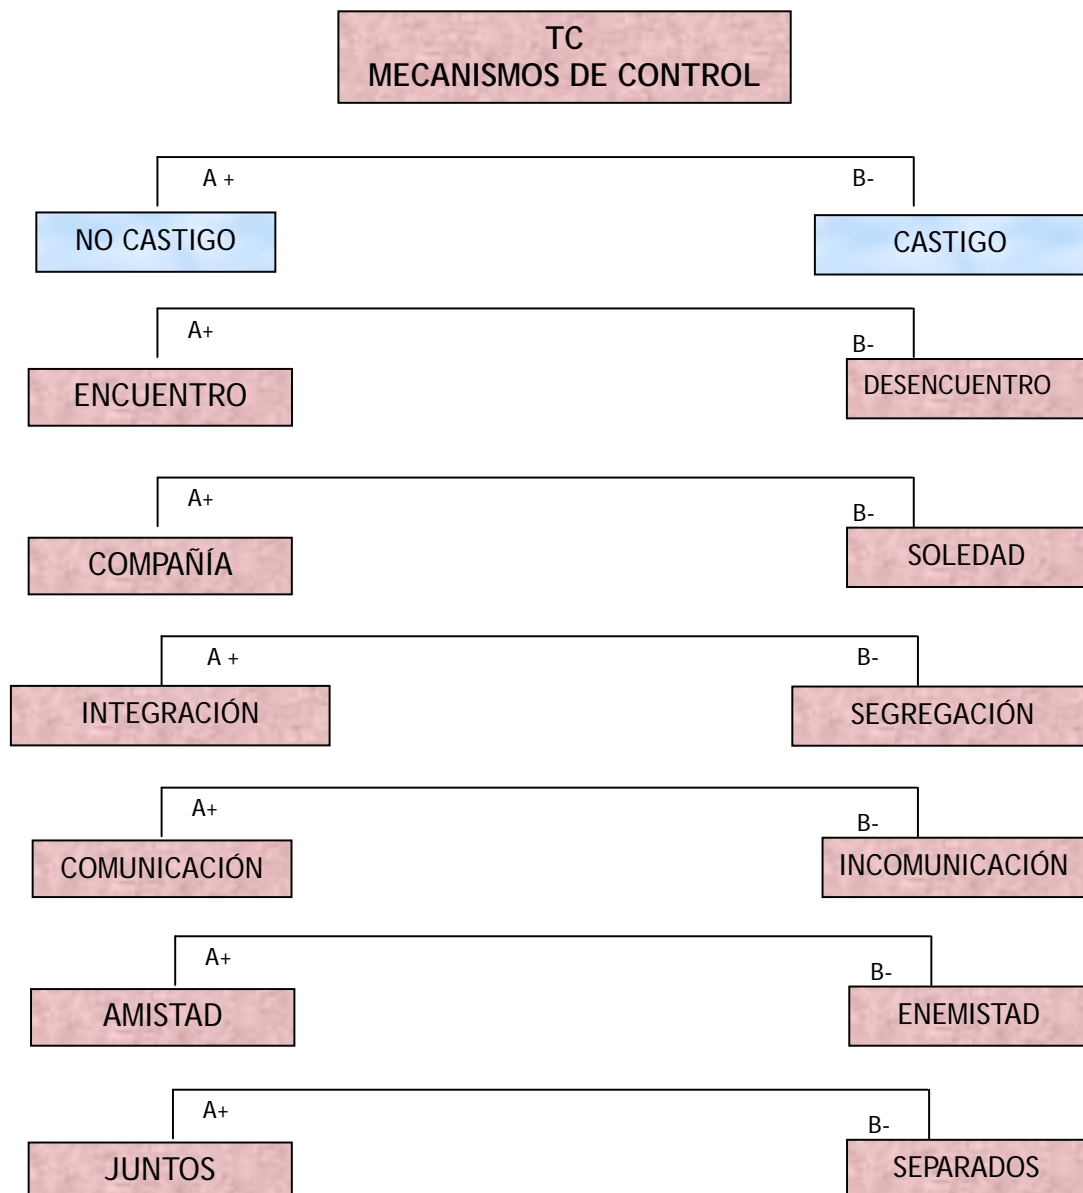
TC
MECANISMOS DE CONTROL

A +

B-

NO CASTIGO

CASTIGO

A+

B-

ENCUENTRO

DESENCUENTRO

A+

B-

COMPAÑÍA

SOLEDAD

A +

B-

INTEGRACIÓN

SEGREGACIÓN

A+

B-

COMUNICACIÓN

INCOMUNICACIÓN

A+

B-

AMISTAD

ENEMISTAD

A+

B-

JUNTOS

SEPARADOS